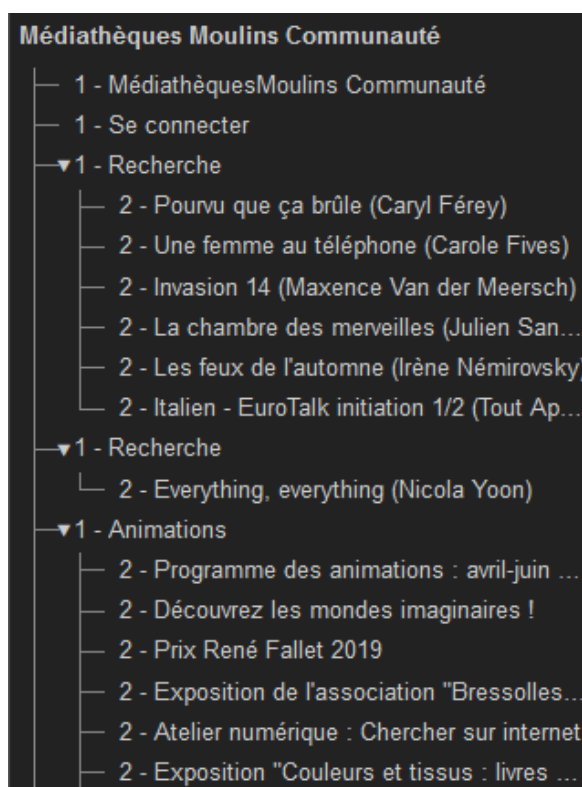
Médiathèques Moulins Communauté

1 - MédiathèquesMoulins Communauté
1 - Se connecter
▾1 - Recherche
2 - Pourvu que ça brûle (Caryl Férey)
2 - Une femme au téléphone (Carole Fives)
2 - Invasion 14 (Maxence Van der Meersch)
2 - La chambre des merveilles (Julien San...
2 - Les feux de l'automne (Irène Némirovsky)
2 - Italien - EuroTalk initiation 1/2 (Tout Ap...
▾1 - Recherche
2 - Everything, everything (Nicola Yoon)
▾1 - Animations
2 - Programme des animations : avril-juin ...
2 - Découvrez les mondes imaginaires !
2 - Prix René Fallet 2019
2 - Exposition de l'association "Bressolles...
2 - Atelier numérique : Chercher sur internet
2 - Exposition "Couleurs et tissus : livres ...